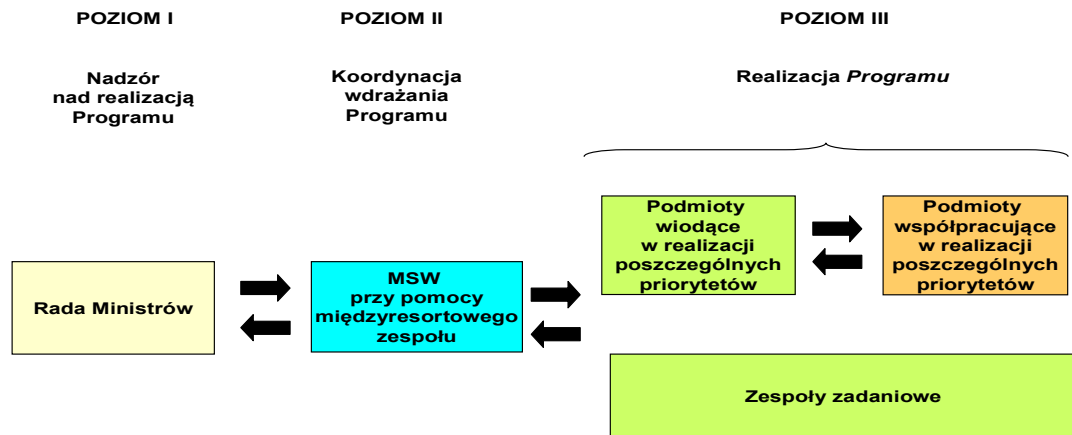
POZIOM I

Nadzór nad realizacją Programu

POZIOM II

Koordynacja wdrażania Programu

POZIOM III

Realizacja *Programu*

Rada Ministrów

MSW przy pomocy międzyresortowego zespołu

Podmioty wiodące w realizacji poszczególnych priorytetów

Podmioty współpracujące w realizacji poszczególnych priorytetów

Zespoły zadaniowe